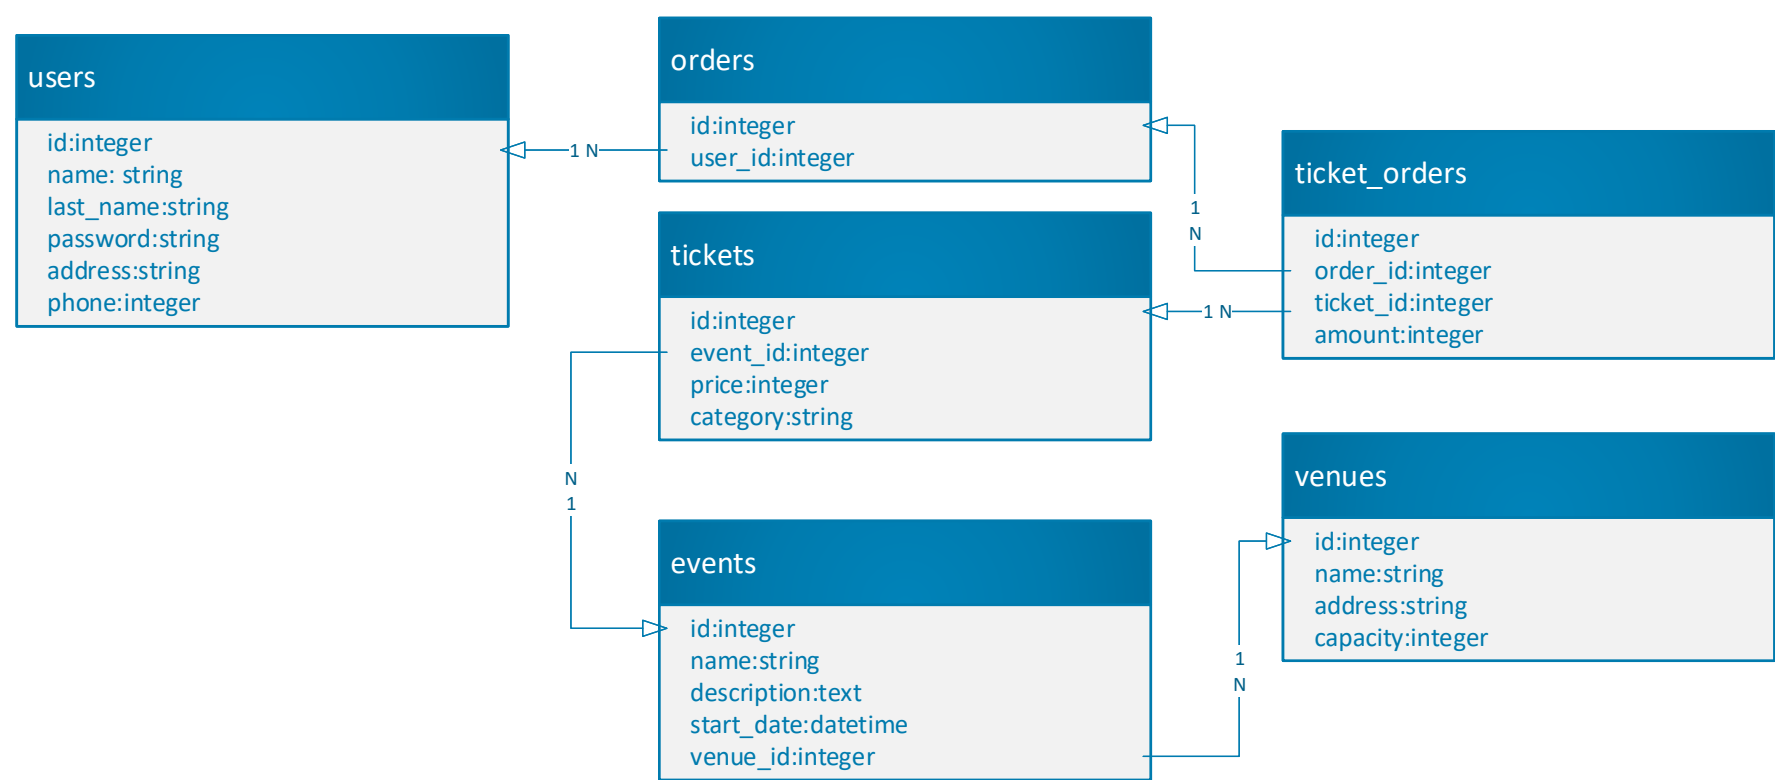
users

id:integer
name: string
last_name:string
password:string
address:string
phone:integer

1 N

orders

id:integer
user_id:integer

1
N

ticket_orders

id:integer
order_id:integer
ticket_id:integer
amount:integer

tickets

id:integer
event_id:integer
price:integer
category:string

1 N

N
1

events

id:integer
name:string
description:text
start_date:datetime
venue_id:integer

venues

id:integer
name:string
address:string
capacity:integer

1
N